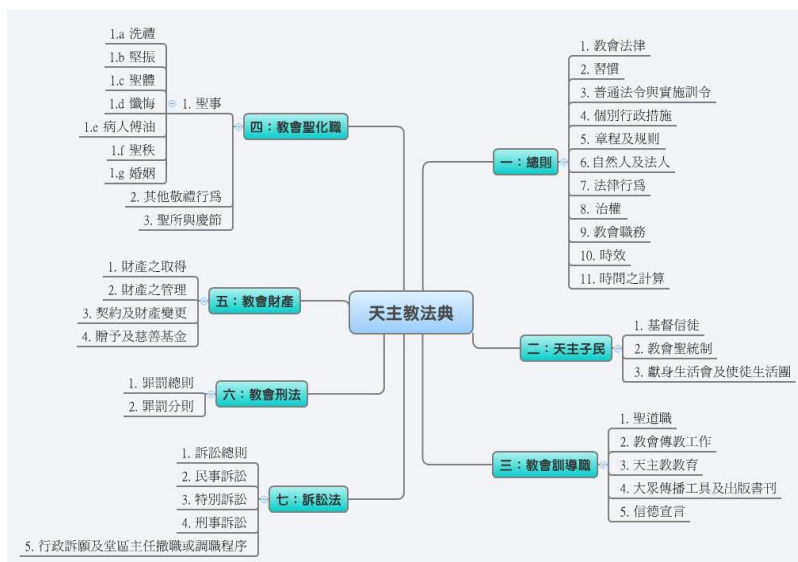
天主教法典

四：教會聖化職
1. 聖事
1.a 洗禮
1.b 堅振
1.c 聖體
1.d 懺悔
1.e 病人傅油
1.f 聖秩
1.g 婚姻
2. 其他敬禮行爲
3. 聖所與慶節

五：教會財產
1. 財產之取得
2. 財產之管理
3. 契約及財產變更
4. 贈予及慈善基金

六：教會刑法
1. 罪罰總則
2. 罪罰分則

七：訴訟法
1. 訴訟總則
2. 民事訴訟
3. 特別訴訟
4. 刑事訴訟
5. 行政訴願及堂區主任撤職或調職程序

一：總則
1. 教會法律
2. 習慣
3. 普通法令與實施訓令
4. 個別行政措施
5. 章程及規則
6. 自然人及法人
7. 法律行爲
8. 治權
9. 教會職務
10. 時效
11. 時間之計算

二：天主子民
1. 基督信徒
2. 教會聖統制
3. 獻身生活會及使徒生活團

三：教會訓導職
1. 聖道職
2. 教會傳教工作
3. 天主教教育
4. 大眾傳播工具及出版書刊
5. 信德宣言